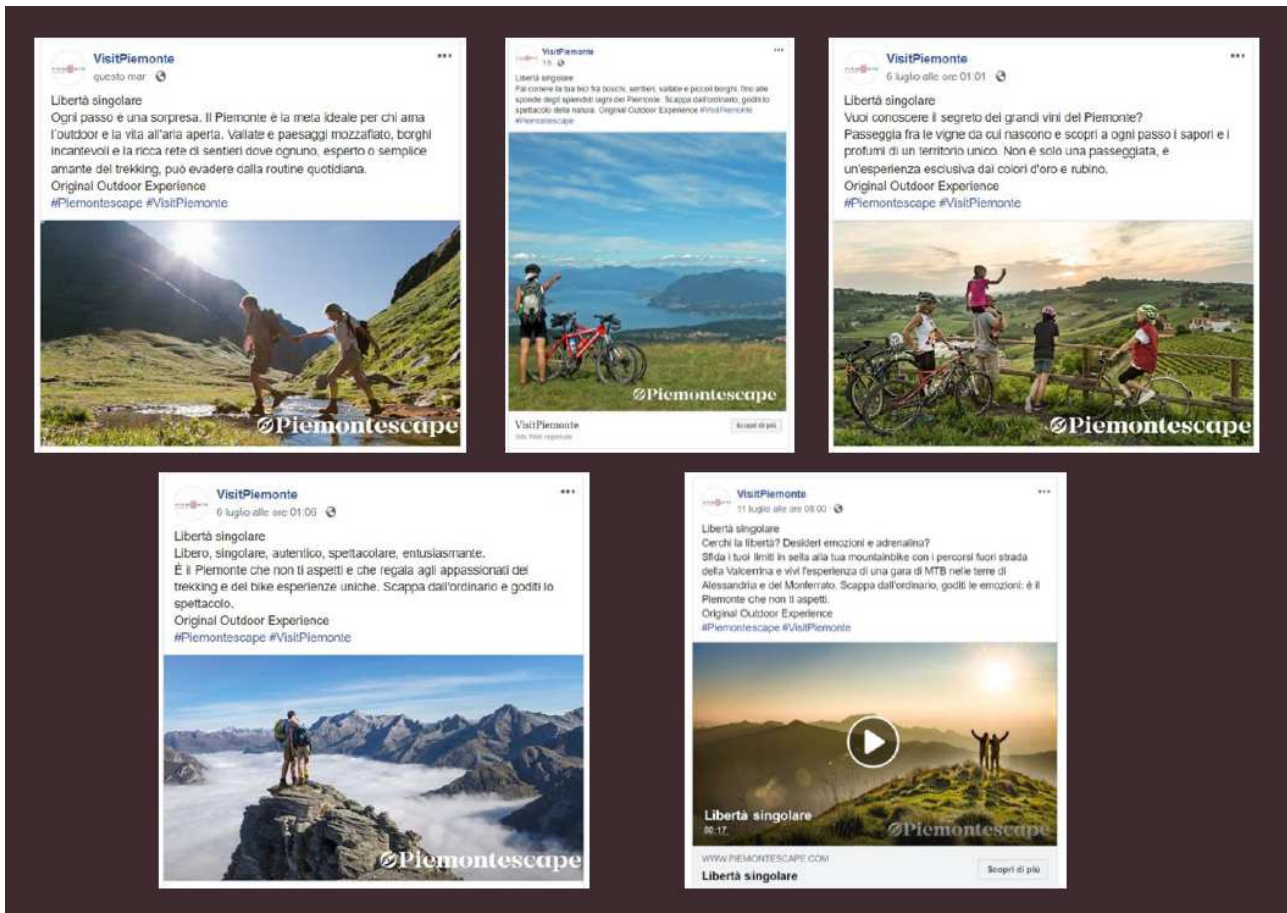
VisitPiemonte
questo mar

Libertà singolare
Ogni passo è una sorpresa. Il Piemonte è la meta ideale per chi ama l'outdoor e la vita all'aria aperta. Vallate e paesaggi mozzafiato, borghi incantevoli e la ricca rete di sentieri dove ognuno, esperto o semplice amante del trekking, può evadere dalla routine quotidiana.
Original Outdoor Experience
#Piemontescape #VisitPiemonte

Piemontescape

VisitPiemonte
1 h

Libertà singolare
Fai correre la tua bici fra boschi, sentieri, vallate e piccoli borghi, fino alle sponde degli splendidi laghi del Piemonte. Scappa dall'ordinario, goditi lo spettacolo della natura. Original Outdoor Experience #VisitPiemonte #Piemontescape

Piemontescape

VisitPiemonte
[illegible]
Scopri di più

VisitPiemonte
6 luglio alle ore 01:01

Libertà singolare
Vuoi conoscere il segreto dei grandi vini del Piemonte?
Passeggia fra le vigne da cui nascono e scopri a ogni passo i sapori e i profumi di un territorio unico. Non è solo una passeggiata, è un'esperienza esclusiva dai colori d'oro e rubino.
Original Outdoor Experience
#Piemontescape #VisitPiemonte

Piemontescape

VisitPiemonte
6 luglio alle ore 01:06

Libertà singolare
Libero, singolare, autentico, spettacolare, entusiasmante.
È il Piemonte che non ti aspetti e che regala agli appassionati del trekking e del bike esperienze uniche. Scappa dall'ordinario e goditi lo spettacolo.
Original Outdoor Experience
#Piemontescape #VisitPiemonte

Piemontescape

VisitPiemonte
11 luglio alle ore 08:00

Libertà singolare
Cerchi la libertà? Desideri emozioni e adrenalina?
Sfida i tuoi limiti in sella alla tua mountainbike con i percorsi fuori strada della Valcerrina e vivi l'esperienza di una gara di MTB nelle terre di Alessandria e del Monferrato. Scappa dall'ordinario, goditi le emozioni: è il Piemonte che non ti aspetti.
Original Outdoor Experience
#Piemontescape #VisitPiemonte

Libertà singolare
00:17
Piemontescape

WWW.PIEMONTESCAPE.COM
Libertà singolare
Scopri di più